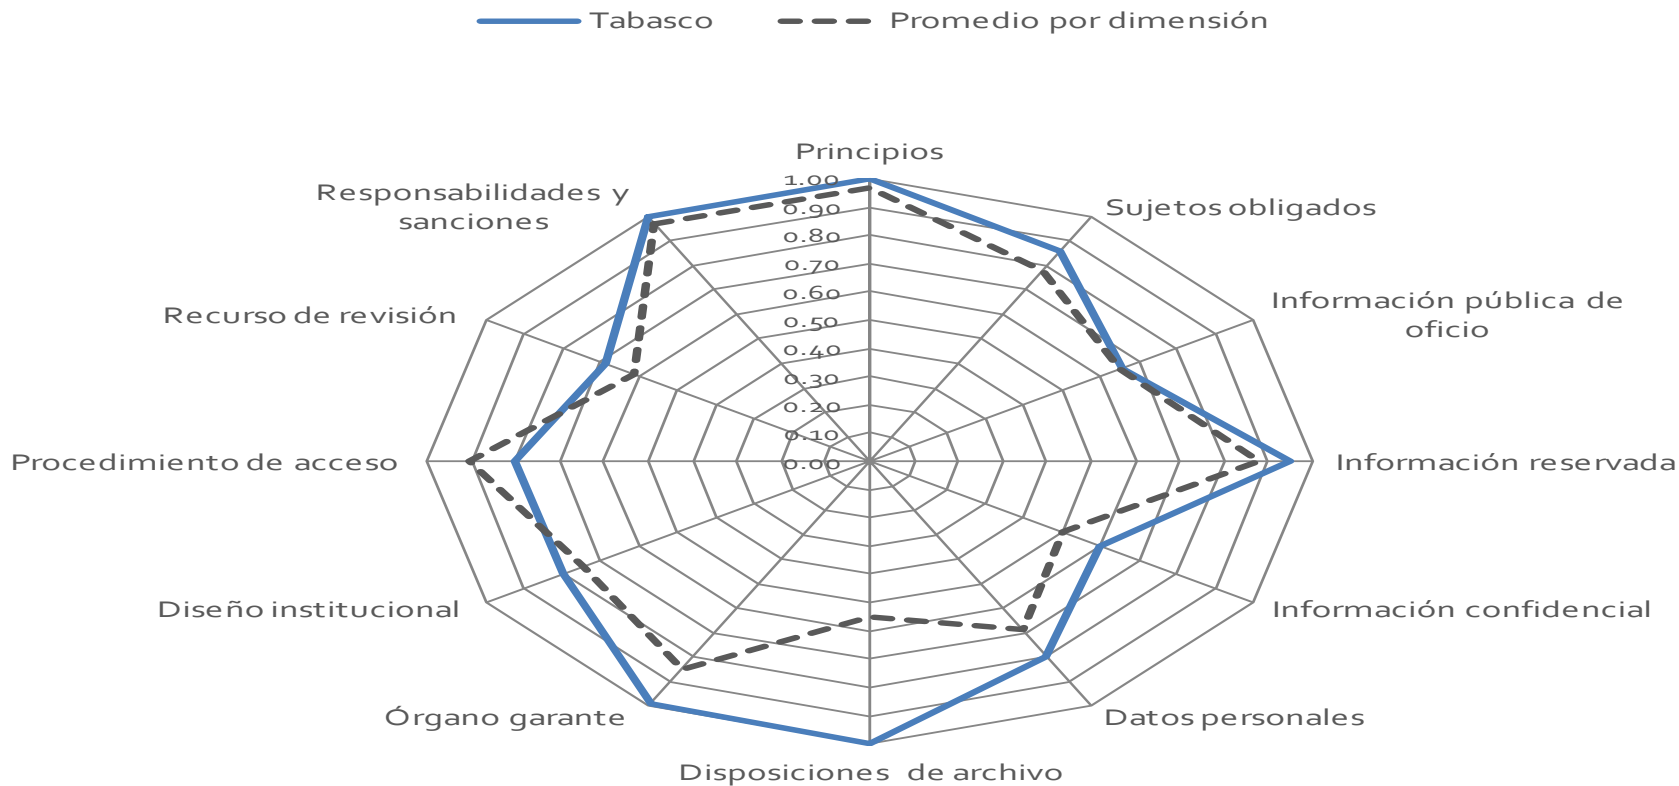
Tabasco
Promedio por dimensión

Principios
1.00
0.90
0.80
0.70
0.60
0.50
0.40
0.30
0.20
0.10
0.00
Sujetos obligados
Información pública de oficio
Información reservada
Información confidencial
Datos personales
Disposiciones de archivo
Órgano garante
Diseño institucional
Procedimiento de acceso
Recurso de revisión
Responsabilidades y sanciones